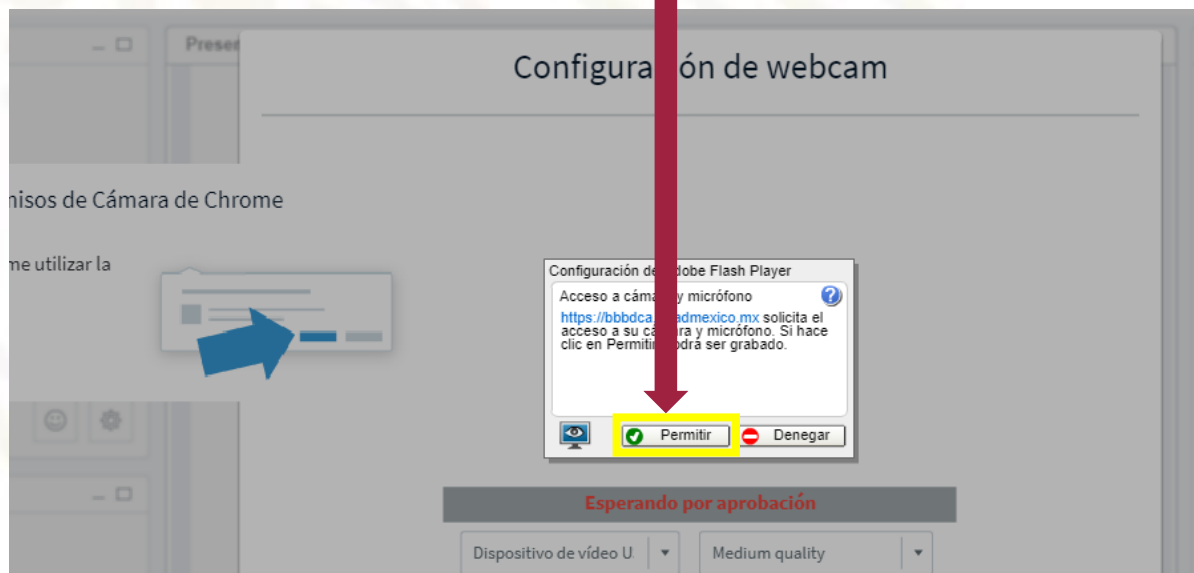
Presen

Configura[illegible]ón de webcam

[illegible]nisos de Cámara de Chrome

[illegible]me utilizar la

Configuración de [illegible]dobe Flash Player

Acceso a cám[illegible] y micrófono

https://bbbdca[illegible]admexico.mx solicita el acceso a su cá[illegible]ra y micrófono. Si hace clic en Permitir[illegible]odrá ser grabado.

Permitir

Denegar

Esperando por aprobación

Dispositivo de vídeo U

Medium quality